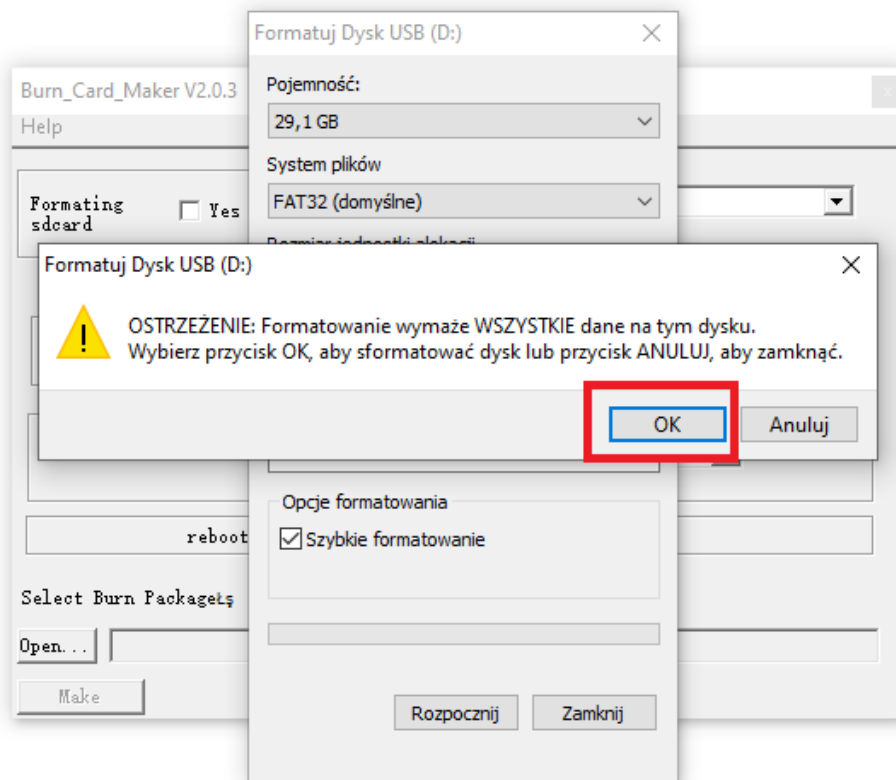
Formatuj Dysk USB (D:)

Pojemność:

29,1 GB

System plików

FAT32 (domyślne)

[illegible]

Burn_Card_Maker V2.0.3

Help

Formating sdcard

Yes

Formatuj Dysk USB (D:)

OSTRZEŻENIE: Formatowanie wymaże WSZYSTKIE dane na tym dysku.
Wybierz przycisk OK, aby sformatować dysk lub przycisk ANULUJ, aby zamknąć.

OK

Anuluj

Opcje formatowania

Szybkie formatowanie

reboot

Select Burn Packageȶ

Open...

Make

Rozpocznij

Zamknij